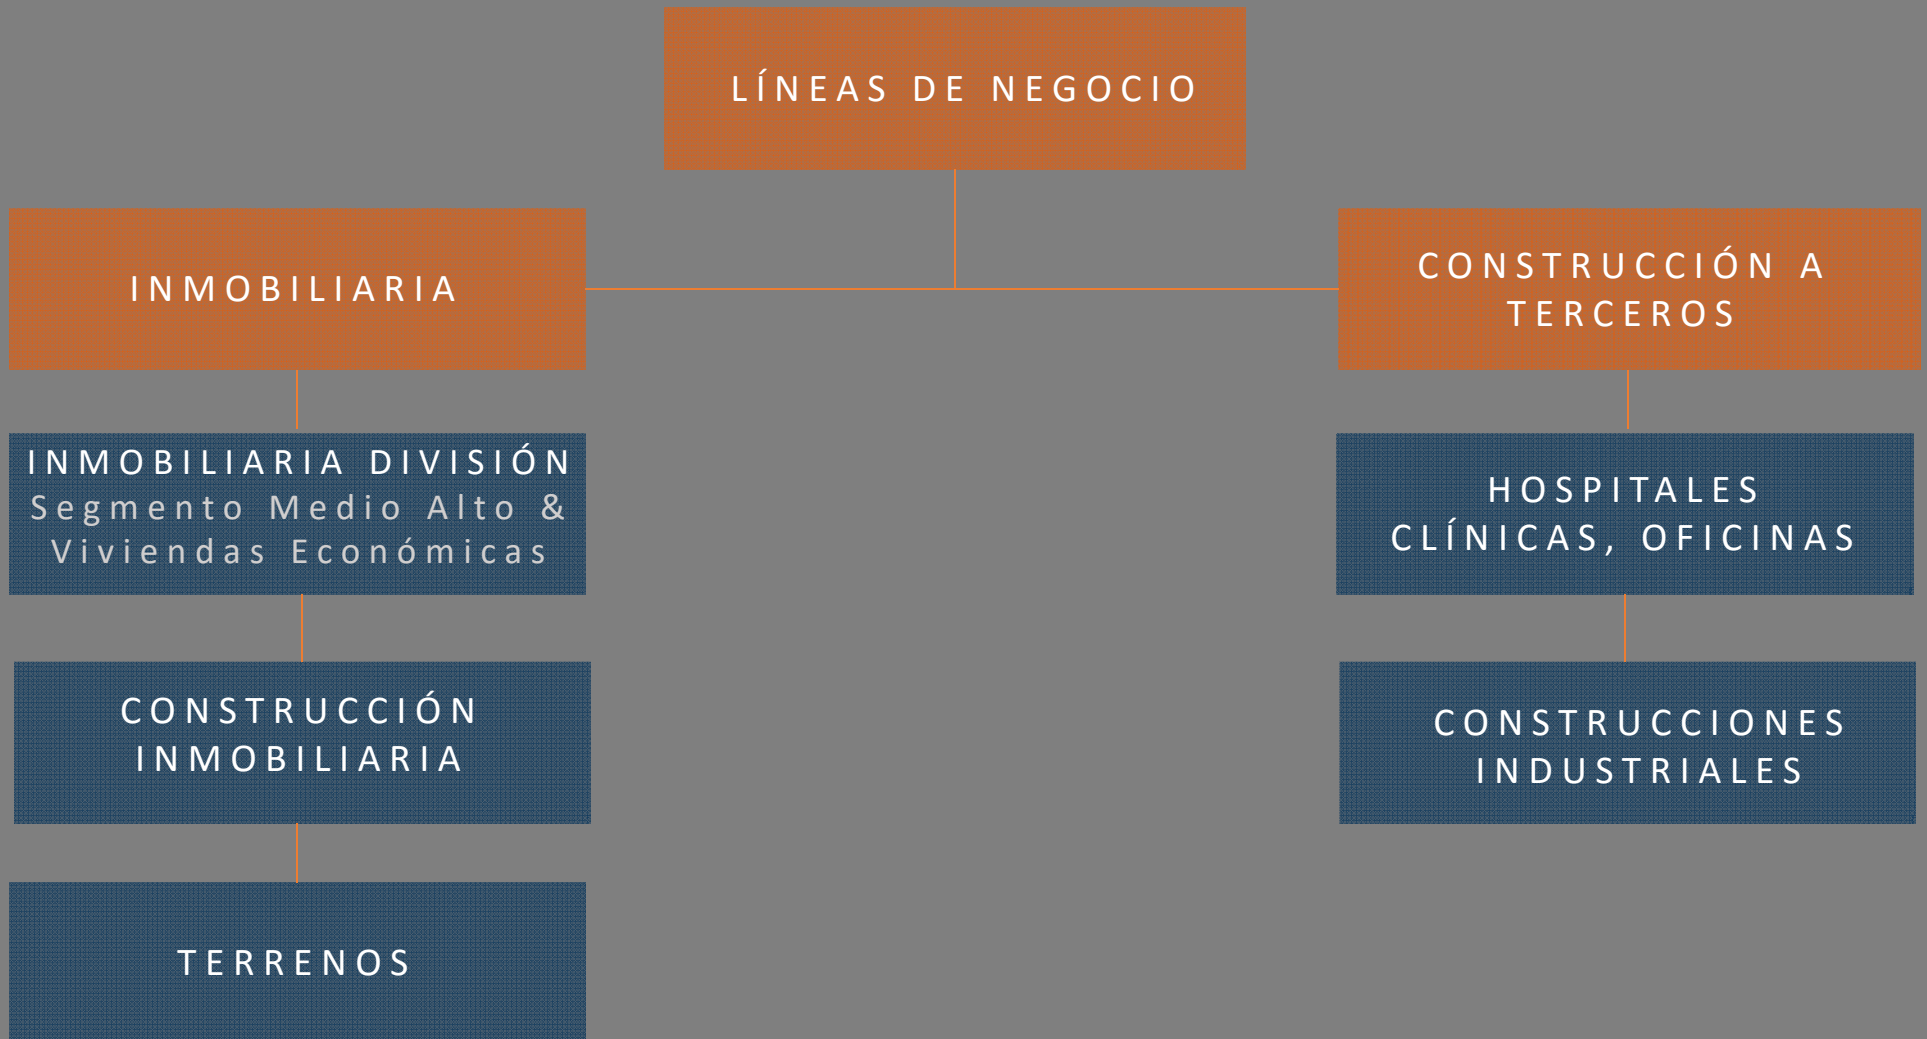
LÍNEAS DE NEGOCIO

INMOBILIARIA

CONSTRUCCIÓN A TERCEROS

INMOBILIARIA DIVISIÓN
Segmento Medio Alto & Viviendas Económicas

CONSTRUCCIÓN INMOBILIARIA

TERRENOS

HOSPITALES CLÍNICAS, OFICINAS

CONSTRUCCIONES INDUSTRIALES